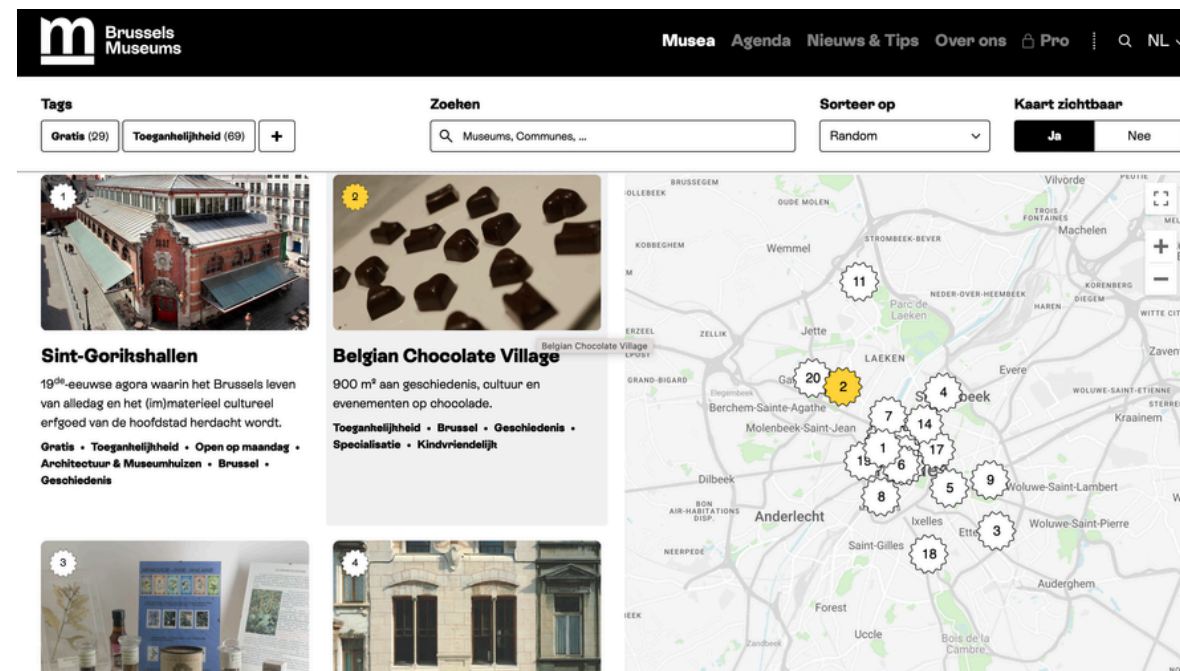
Brussels Museums

Musea Agenda Nieuws & Tips Over ons Pro NL

Tags
Gratis (29) Toeganhelijkheid (69) +

Zoeken
Museums, Communes, ...

Sorteer op
Random

Kaart zichtbaar
Ja Nee

1

Sint-Gorikshallen

19$^{de}$-eeuwse agora waarin het Brussels leven van alledag en het (im)materieel cultureel erfgoed van de hoofdstad herdacht wordt.

Gratis • Toeganhelijkheid • Open op maandag • Architectuur & Museumhuizen • Brussel • Geschiedenis

2

Belgian Chocolate Village

Belgian Chocolate Village

900 m² aan geschiedenis, cultuur en evenementen op chocolade.

Toeganhelijkheid • Brussel • Geschiedenis • Specialisatie • Kindvriendelijk

3

4

BRUSSEGEM OUDE MOLEN KOBBEGHEM Wemmel STROMBEEK-BEVER Vilvorde TROIS FONTAINES Machelen 11 Parc de Laeken NEDER-OVER-HEEMBEEK KORENBERG HAREN DIEGEM ZELLIK Jette LAEKEN Evere GRAND-BIGARD 20 2 4 Berchem-Sainte-Agathe 7 Schaerbeek Molenbeek-Saint-Jean 14 1 17 15 6 Dilbeek 9 Woluwe-Saint-Lambert 8 5 BON AIR-HABITATIONS DISP. Anderlecht Ixelles Etterbeek 3 Woluwe-Saint-Pierre NEERPEDE Saint-Gilles 18 Kraainem WOLUWE-SAINT-ETIENNE Auderghem Forest Uccle Bois de la Cambre Zavent